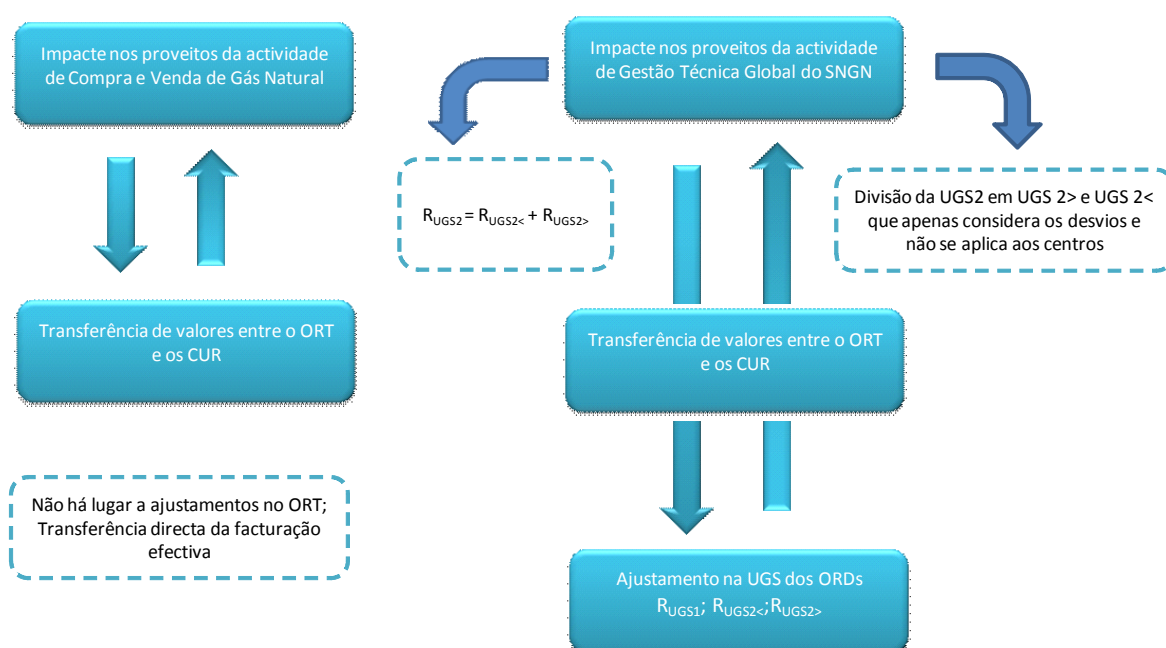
Impacte nos proveitos da actividade de Compra e Venda de Gás Natural

Impacte nos proveitos da actividade de Gestão Técnica Global do SNGN

$R_{UGS2} = R_{UGS2<} + R_{UGS2>}$

Divisão da UGS2 em UGS 2> e UGS 2< que apenas considera os desvios e não se aplica aos centros

Transferência de valores entre o ORT e os CUR

Transferência de valores entre o ORT e os CUR

Não há lugar a ajustamentos no ORT; Transferência directa da facturação efectiva

Ajustamento na UGS dos ORDs $R_{UGS1}$; $R_{UGS2<}$;$R_{UGS2>}$